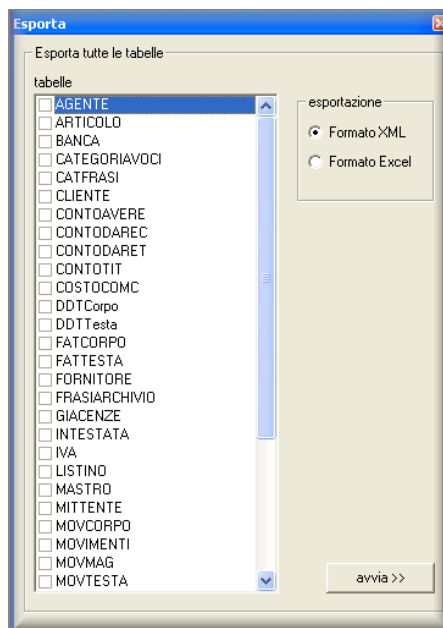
Esporta

Esporta tutte le tabelle

tabelle

AGENTE
ARTICOLO
BANCA
CATEGORIAVOCI
CATFRASI
CLIENTE
CONTOAVERE
CONTODAREC
CONTODARET
CONTOTIT
COSTOCOMC
DDTCorpo
DDTTesta
FATCORPO
FATTESTA
FORNITORE
FRASIARCHIVIO
GIACENZE
INTESTATA
IVA
LISTINO
MASTRO
MITTENTE
MOVCORPO
MOVIMENTI
MOVMAG
MOVTESTA

esportazione

Formato XML

Formato Excel

avvia >>